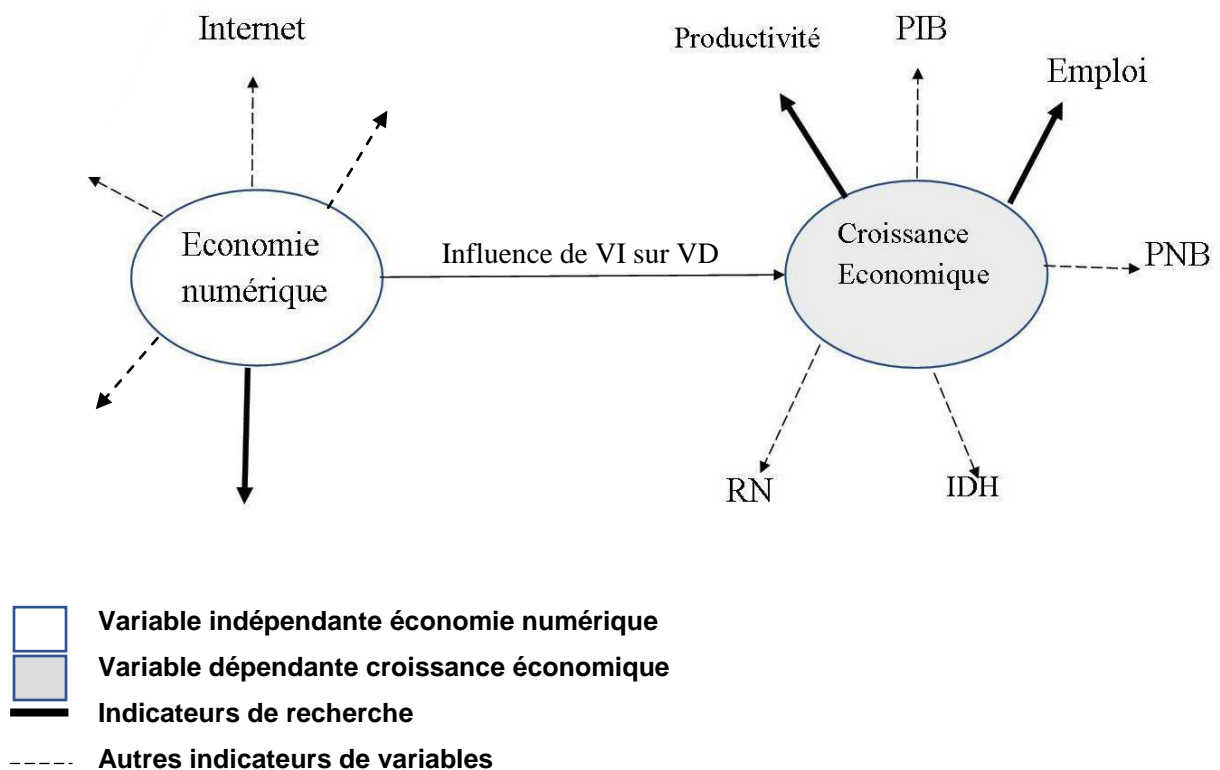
Internet

Economie numérique

Influence de VI sur VD

Productivité

PIB

Emploi

Croissance Economique

PNB

RN

IDH

Variable indépendante économie numérique

Variable dépendante croissance économique

Indicateurs de recherche

Autres indicateurs de variables